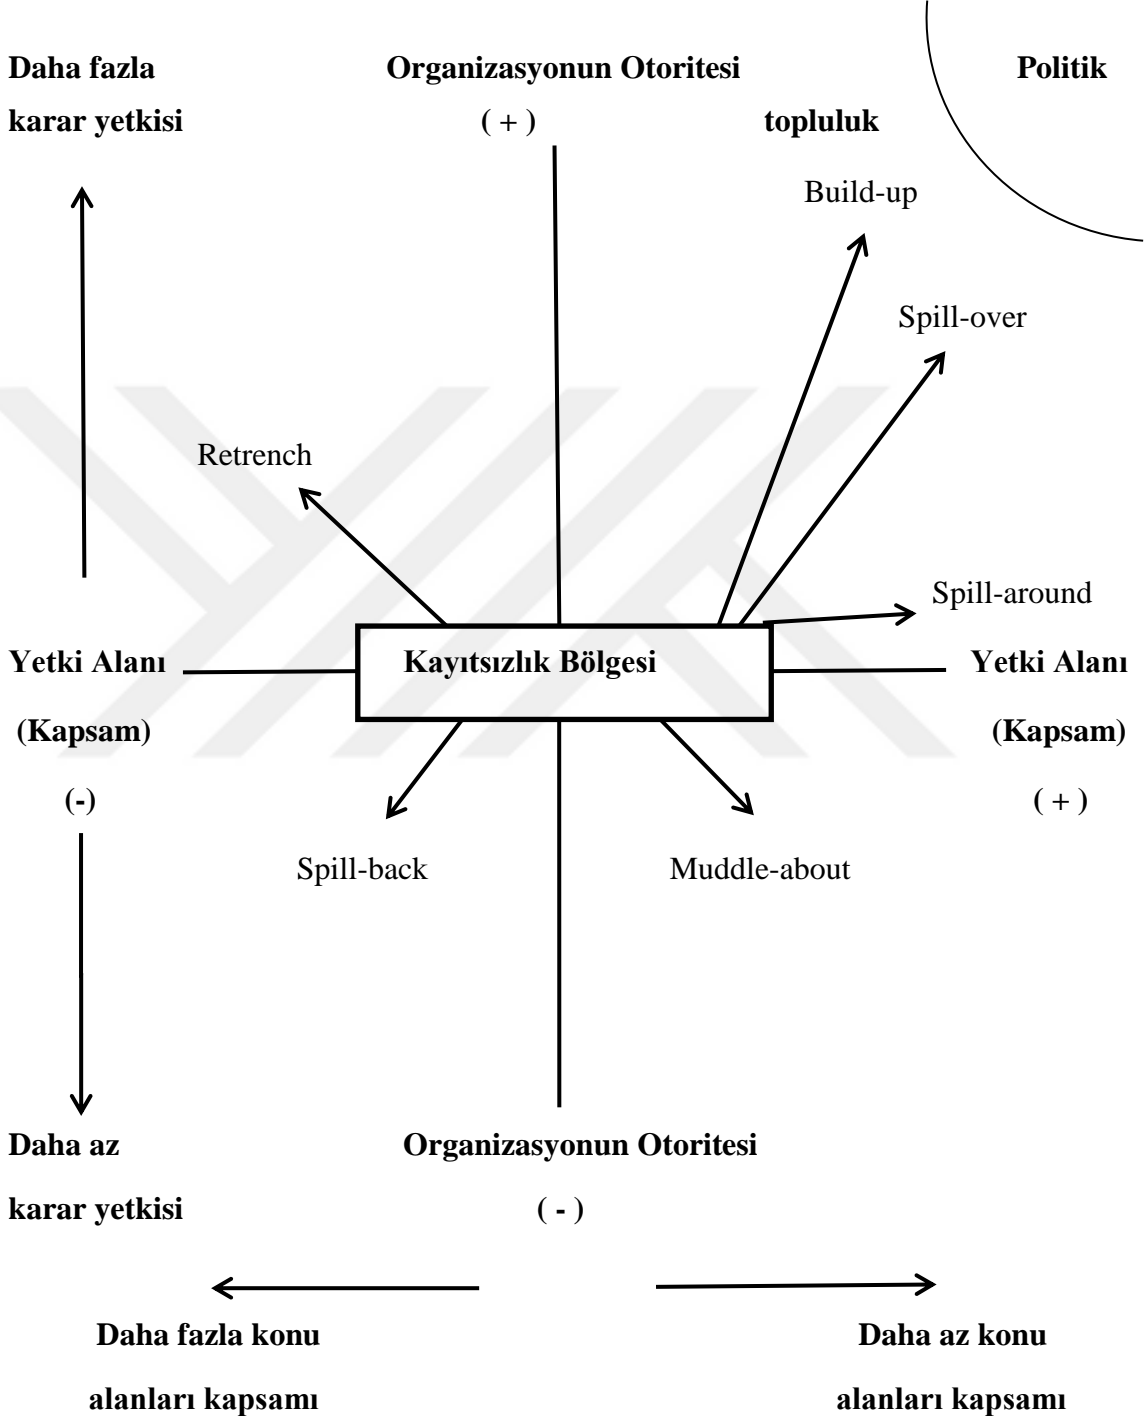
Daha fazla karar yetkisi

Organizasyonun Otoritesi ( + )

Politik topluluk

Build-up

Spill-over

Retrench

Spill-around

Yetki Alanı (Kapsam) (-)

Kayıtsızlık Bölgesi

Yetki Alanı (Kapsam) ( + )

Spill-back

Muddle-about

Daha az karar yetkisi

Organizasyonun Otoritesi ( - )

Daha fazla konu alanları kapsamı

Daha az konu alanları kapsamı